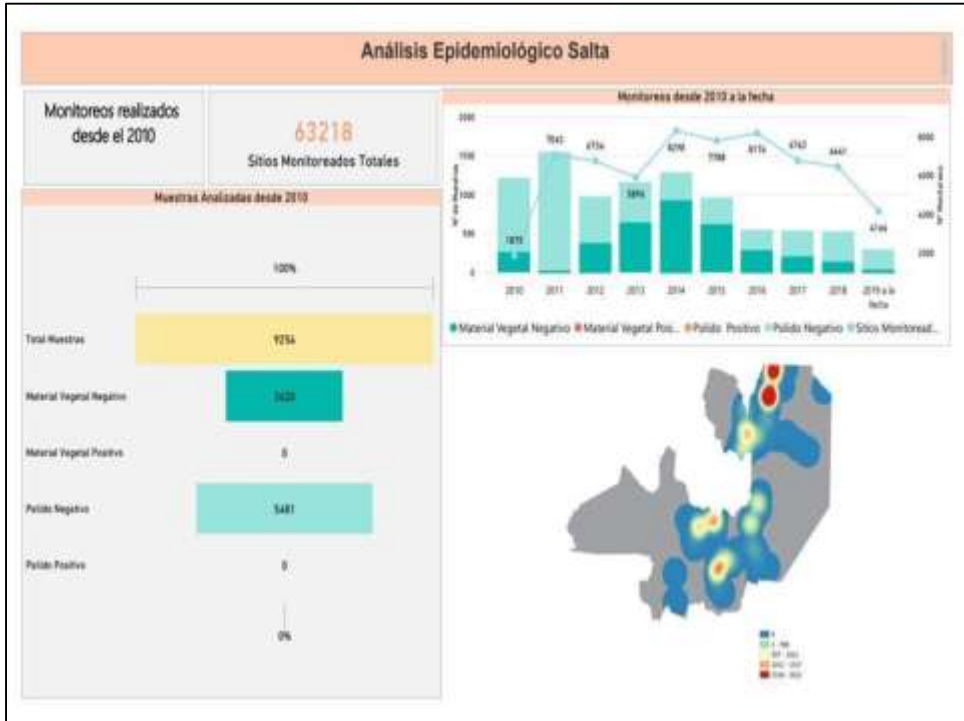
Análisis Epidemiológico Salta

Monitoreos realizados desde el 2010

63218
Sitios Monitoreados Totales

Muestras Analizadas desde 2010

100%

Total Muestras 9254

Material Vegetal Negativo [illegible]

Material Vegetal Positivo 0

Psilido Negativo 5481

Psilido Positivo 0

0%

Monitoreos desde 2010 a la fecha

2000
1500
1000
500
0

1875 7843 6734 5894 8298 7788 8176 6763 6447 4744

2010 2011 2012 2013 2014 2015 2016 2017 2018 2019 a la fecha

8000
6000
4000
2000

Material Vegetal Negativo Material Vegetal Pos... Psilido Positivo Psilido Negativo Sitios Monitoread...

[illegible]